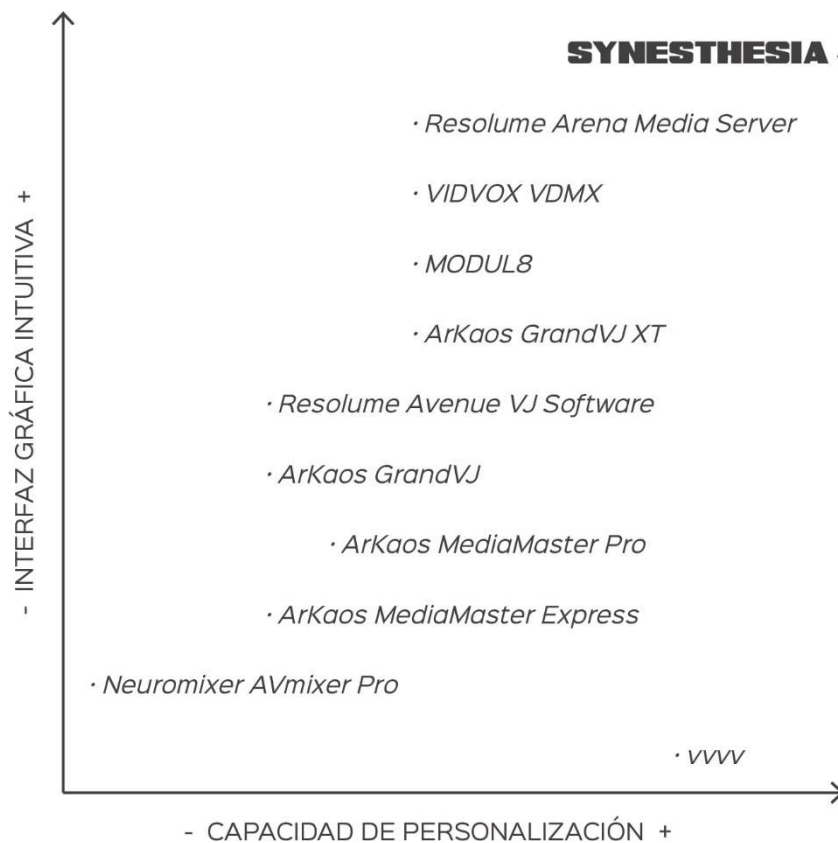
SYNESTHESIA

· Resolume Arena Media Server

· VIDVOX VDMX

· MODUL8

· ArKaos GrandVJ XT

· Resolume Avenue VJ Software

· ArKaos GrandVJ

· ArKaos MediaMaster Pro

· ArKaos MediaMaster Express

· Neuromixer AVmixer Pro

· vvvv

- INTERFAZ GRÁFICA INTUITIVA +

- CAPACIDAD DE PERSONALIZACIÓN +